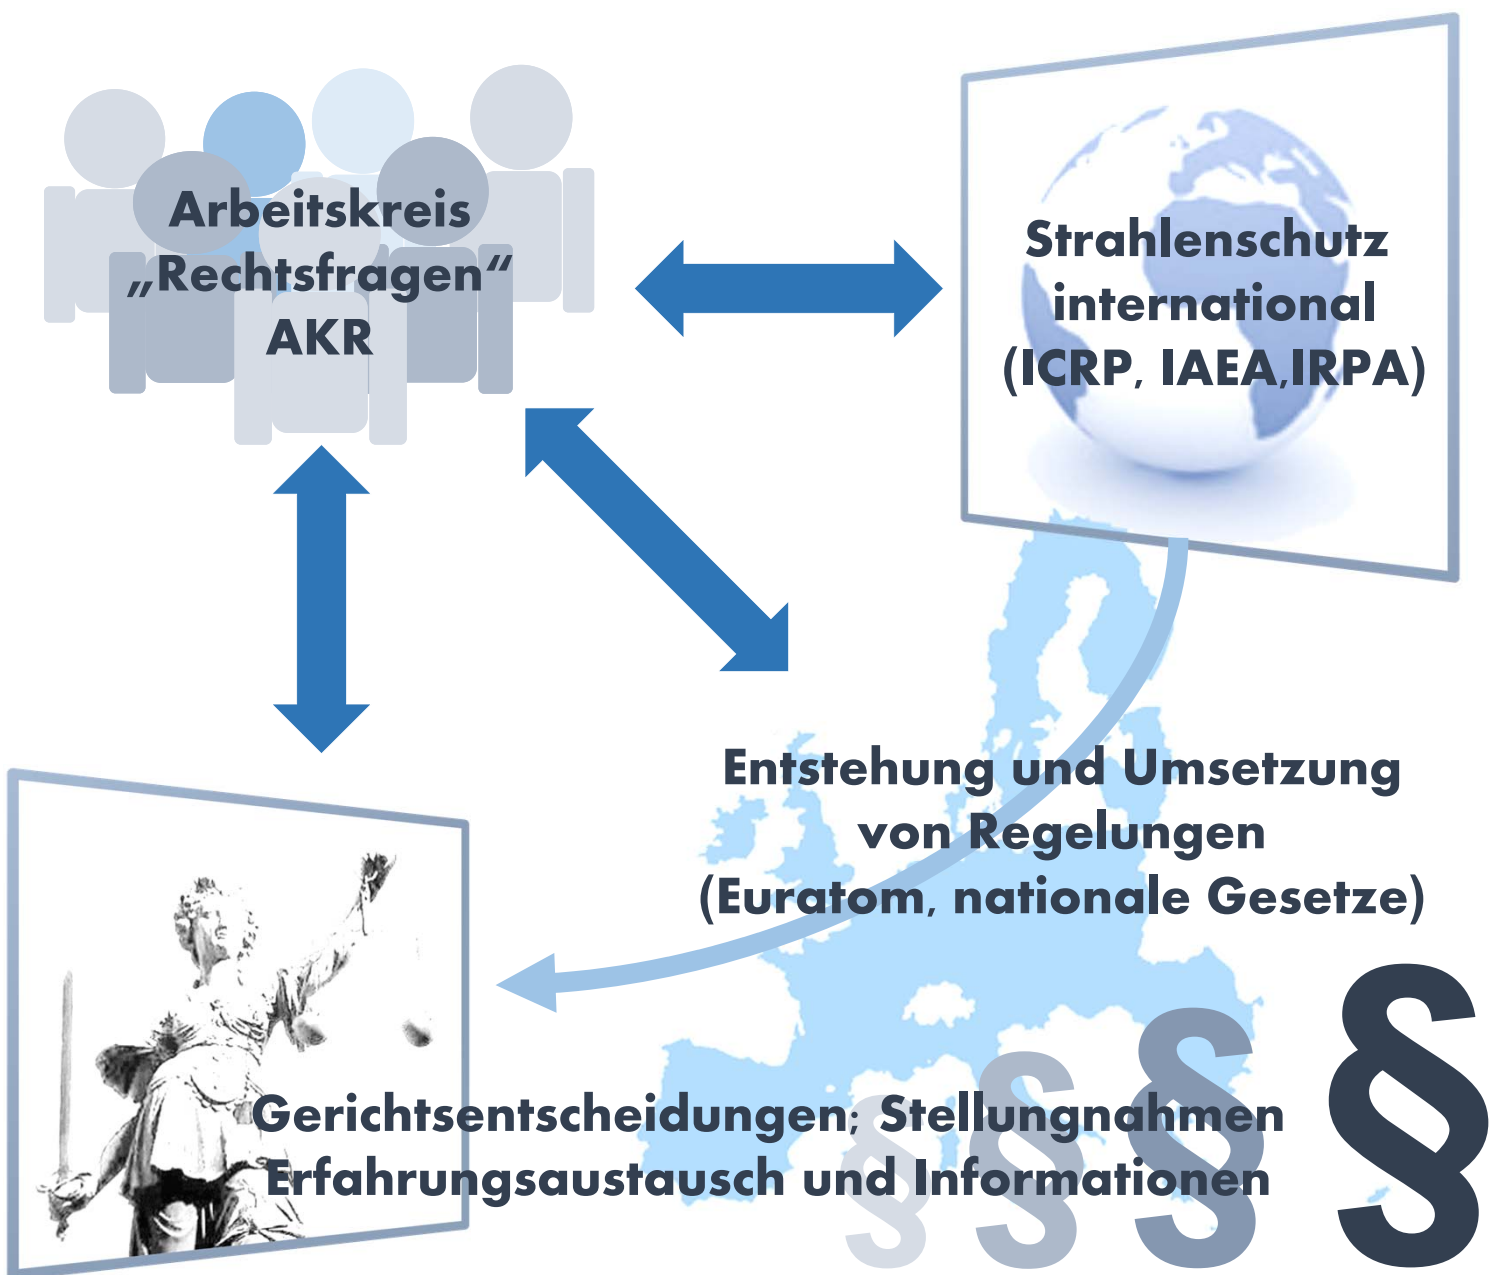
Arbeitskreis „Rechtsfragen“ AKR

Strahlenschutz international (ICRP, IAEA,IRPA)

Entstehung und Umsetzung von Regelungen (Euratom, nationale Gesetze)

Gerichtsentscheidungen; Stellungnahmen Erfahrungsaustausch und Informationen

§ § § §